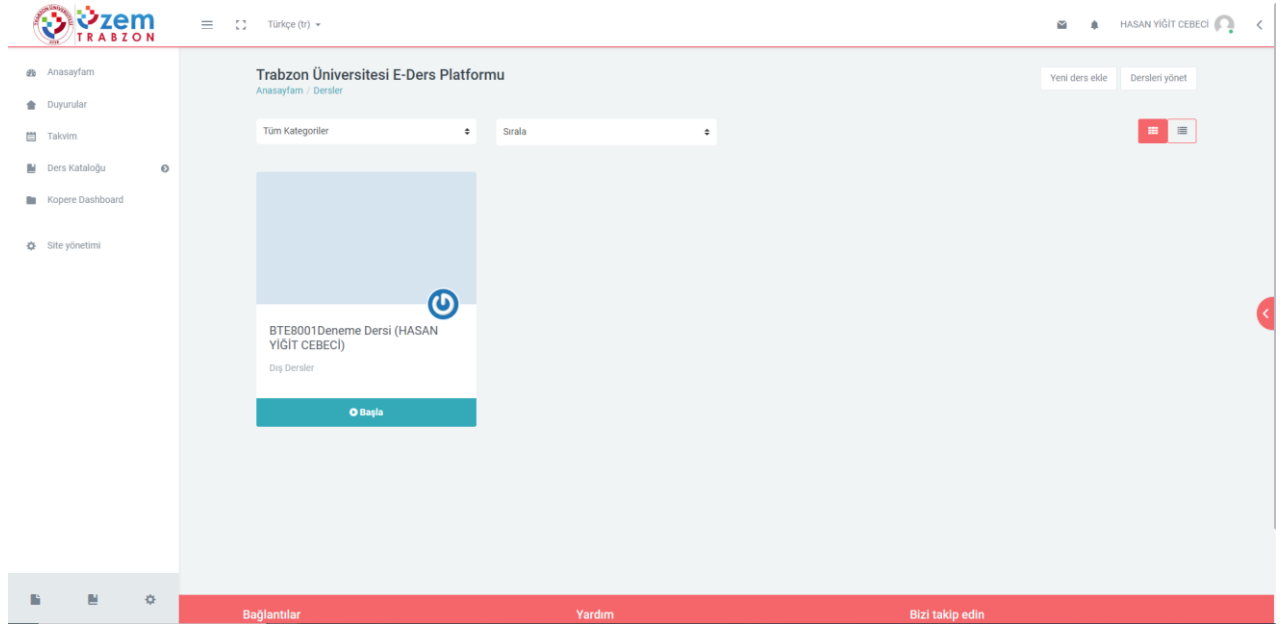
TRABZON ÜNİVERSİTESİ
UZEM
TRABZON

Türkçe (tr)

HASAN YİĞİT CEBECİ

Anasayfam
Duyurular
Takvim
Ders Kataloğu
Kopere Dashboard
Site yönetimi

Trabzon Üniversitesi E-Ders Platformu
Anasayfam / Dersler

Yeni ders ekle
Dersleri yönet

Tüm Kategoriler
Sırala

BTE8001Deneme Dersi (HASAN YİĞİT CEBECİ)
Dış Dersler
Başla

Bağlantılar
Yardım
Bizi takip edin